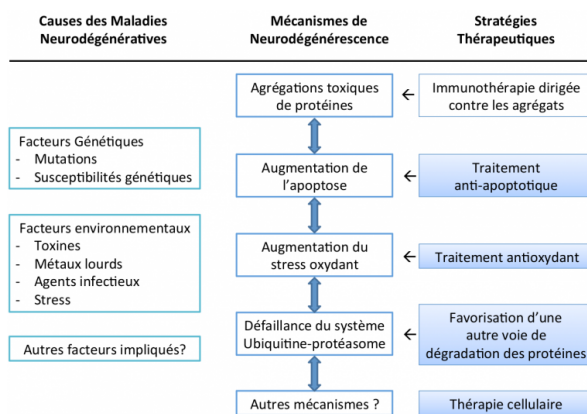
Causes des Maladies Neurodégénératives

Mécanismes de Neurodégénérescence

Stratégies Thérapeutiques

Agrégations toxiques de protéines

Immunothérapie dirigée contre les agrégats

Facteurs Génétiques
- Mutations
- Susceptibilités génétiques

Augmentation de l'apoptose

Traitement anti-apoptotique

Facteurs environnementaux
- Toxines
- Métaux lourds
- Agents infectieux
- Stress

Augmentation du stress oxydant

Traitement antioxydant

Autres facteurs impliqués?

Défaillance du système Ubiquitine-protéasome

Favorisation d'une autre voie de dégradation des protéines

Autres mécanismes ?

Thérapie cellulaire